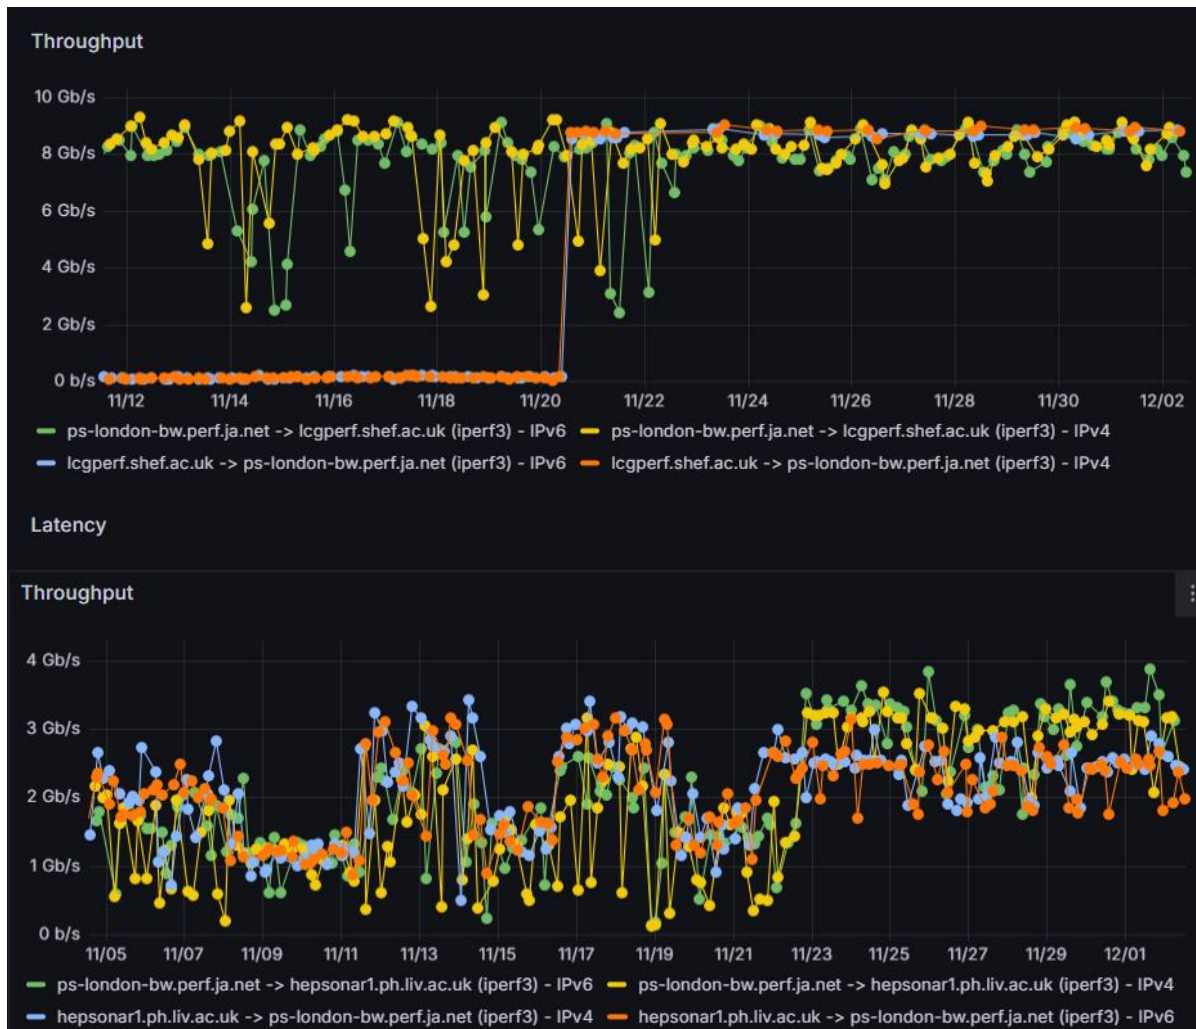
Throughput

10 Gb/s
8 Gb/s
6 Gb/s
4 Gb/s
2 Gb/s
0 b/s

11/12 11/14 11/16 11/18 11/20 11/22 11/24 11/26 11/28 11/30 12/02

ps-london-bw.perf.ja.net -> lcgperf.shef.ac.uk (iperf3) - IPv6
ps-london-bw.perf.ja.net -> lcgperf.shef.ac.uk (iperf3) - IPv4
lcgperf.shef.ac.uk -> ps-london-bw.perf.ja.net (iperf3) - IPv6
lcgperf.shef.ac.uk -> ps-london-bw.perf.ja.net (iperf3) - IPv4

Latency

Throughput

4 Gb/s
3 Gb/s
2 Gb/s
1 Gb/s
0 b/s

11/05 11/07 11/09 11/11 11/13 11/15 11/17 11/19 11/21 11/23 11/25 11/27 11/29 12/01

ps-london-bw.perf.ja.net -> hepsonar1.ph.liv.ac.uk (iperf3) - IPv6
ps-london-bw.perf.ja.net -> hepsonar1.ph.liv.ac.uk (iperf3) - IPv4
hepsonar1.ph.liv.ac.uk -> ps-london-bw.perf.ja.net (iperf3) - IPv4
hepsonar1.ph.liv.ac.uk -> ps-london-bw.perf.ja.net (iperf3) - IPv6